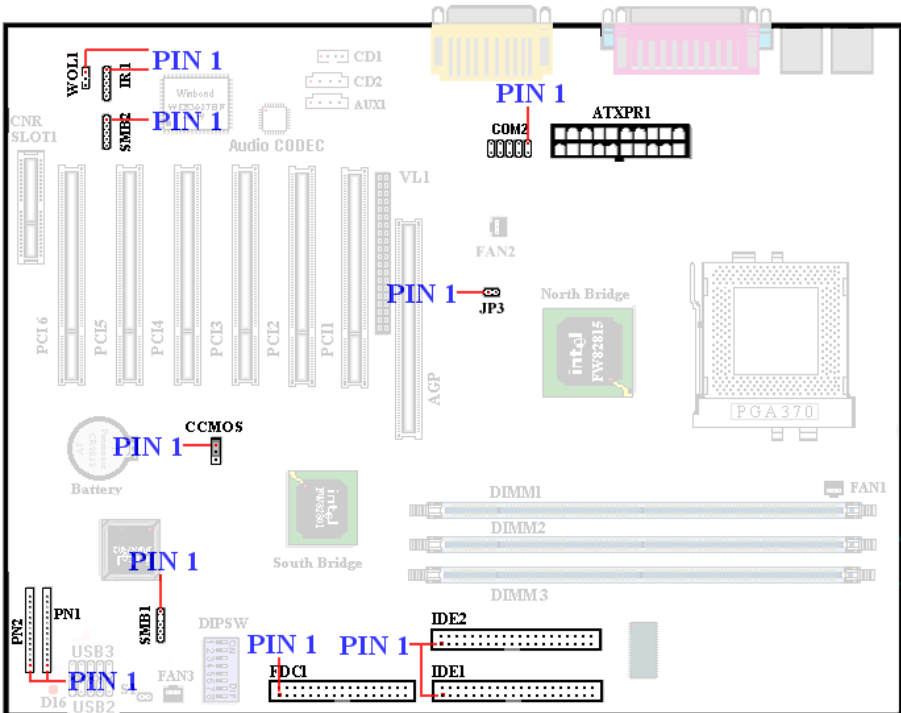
WOL1
IR1
PIN 1
PIN 1
SMB2
CD1
CD2
AUX1
Winbond
Audio CODEC
CNR SLOT1
PIN 1
COM2
ATXPR1
VL1
FAN2
PIN 1
JP3
North Bridge
intel FW82815
PGA370
PCI6
PCI5
PCI4
PCI3
PCI2
PCI1
AGP
CCMOS
PIN 1
Battery
intel FW82801
South Bridge
DIMM1
FAN1
DIMM2
DIMM3
PIN 1
SMB1
DIPSW
PN2
PN1
USB3
PIN 1
D16
USB2
FAN3
PIN 1
FDC1
PIN 1
IDE2
IDE1